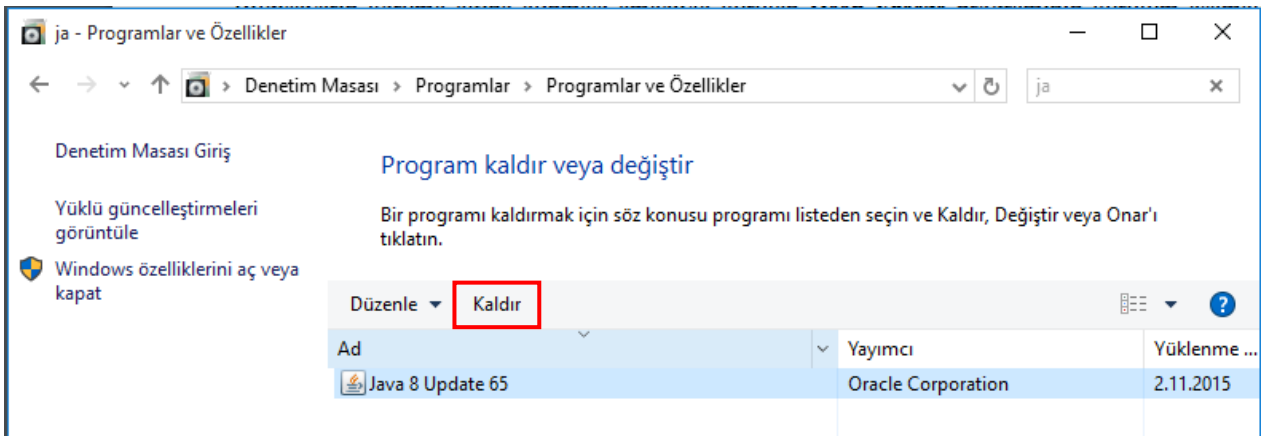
ja - Programlar ve Özellikler

Denetim Masası > Programlar > Programlar ve Özellikler

ja

Denetim Masası Giriş

Yüklü güncelleştirmeleri görüntüle

Windows özelliklerini aç veya kapat

Program kaldır veya değiştir

Bir programı kaldırmak için söz konusu programı listeden seçin ve Kaldır, Değiştir veya Onar'ı tıklatın.

Düzenle ▾ Kaldır

| Ad | Yayımcı | Yüklenme ... |
|---|---|---|
| Java 8 Update 65 | Oracle Corporation | 2.11.2015 |